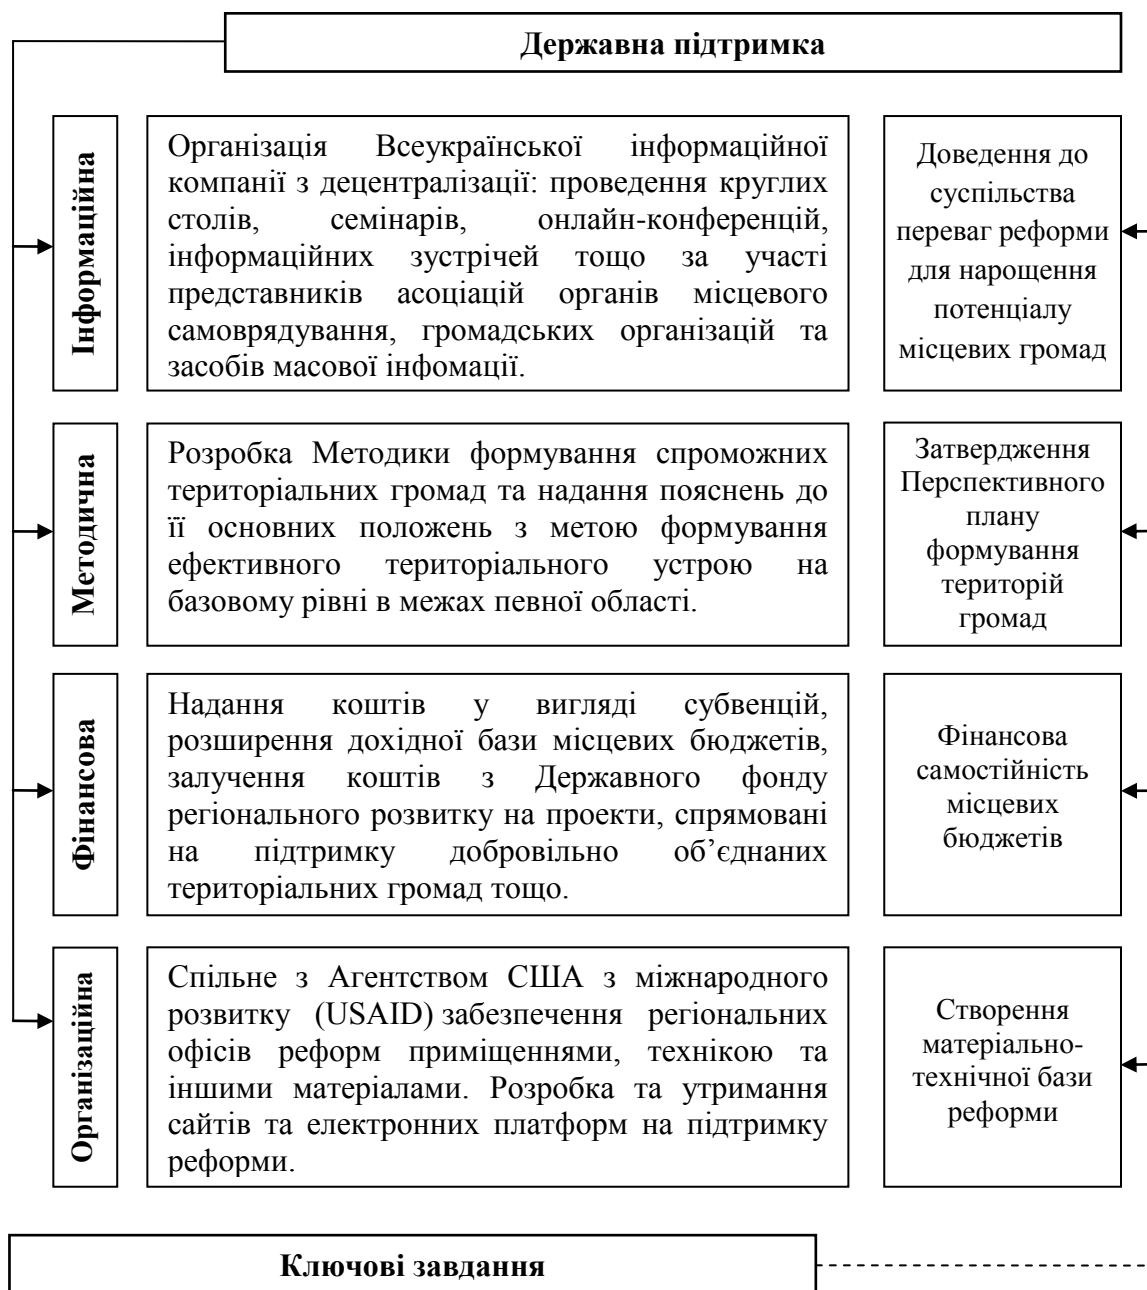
Державна підтримка

Інформаційна

Організація Всеукраїнської інформаційної компанії з децентралізації: проведення круглих столів, семінарів, онлайн-конференцій, інформаційних зустрічей тощо за участі представників асоціацій органів місцевого самоврядування, громадських організацій та засобів масової інфомації.

Доведення до суспільства переваг реформи для нарощення потенціалу місцевих громад

Методична

Розробка Методики формування спроможних територіальних громад та надання пояснень до її основних положень з метою формування ефективного територіального устрою на базовому рівні в межах певної області.

Затвердження Перспективного плану формування територій громад

Фінансова

Надання коштів у вигляді субвенцій, розширення дохідної бази місцевих бюджетів, залучення коштів з Державного фонду регіонального розвитку на проекти, спрямовані на підтримку добровільно об'єднаних територіальних громад тощо.

Фінансова самостійність місцевих бюджетів

Організаційна

Спільне з Агентством США з міжнародного розвитку (USAID) забезпечення регіональних офісів реформ приміщеннями, технікою та іншими матеріалами. Розробка та утримання сайтів та електронних платформ на підтримку реформи.

Створення матеріально-технічної бази реформи

Ключові завдання